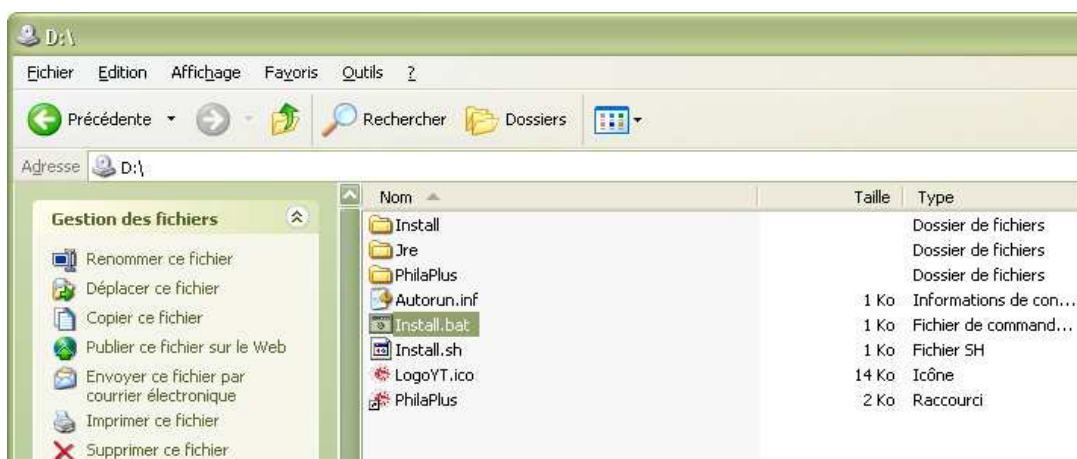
D:\

Fichier Edition Affichage Favoris Outils ?

Précédente Rechercher Dossiers

Adresse D:\

Gestion des fichiers

Renommer ce fichier
Déplacer ce fichier
Copier ce fichier
Publier ce fichier sur le Web
Envoyer ce fichier par courrier électronique
Imprimer ce fichier
Supprimer ce fichier

| Nom | Taille | Type |
|---|---|---|
| Install | | Dossier de fichiers |
| Jre | | Dossier de fichiers |
| PhilaPlus | | Dossier de fichiers |
| Autorun.inf | 1 Ko | Informations de con... |
| Install.bat | 1 Ko | Fichier de command... |
| Install.sh | 1 Ko | Fichier SH |
| LogoYT.ico | 14 Ko | Icône |
| PhilaPlus | 2 Ko | Raccourci |